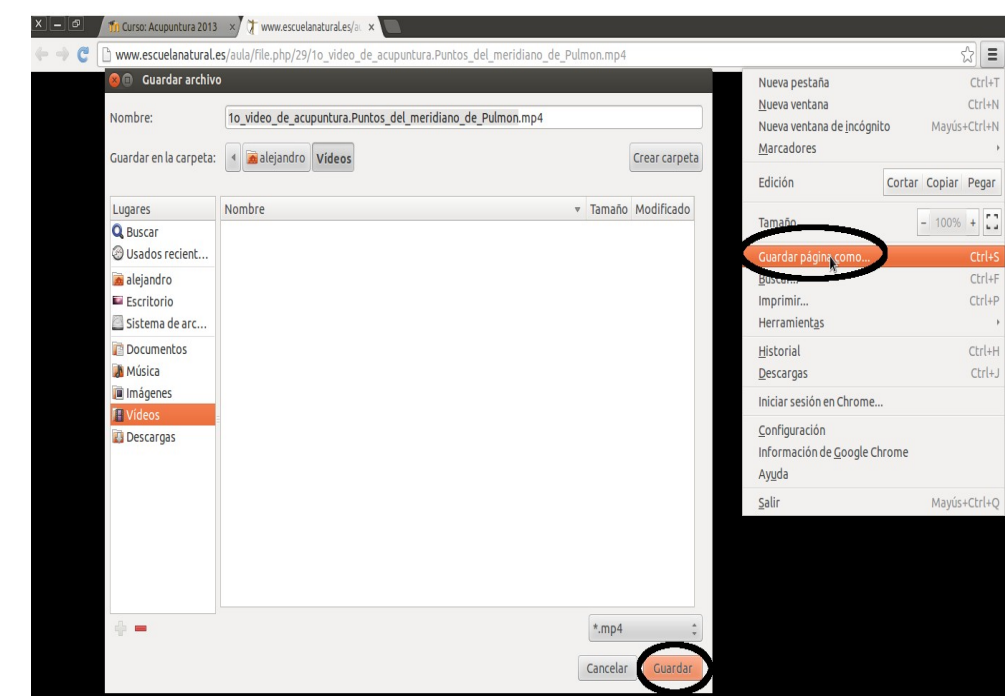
Curso: Acupuntura 2013 ×
www.escuelanatural.es/a ×

www.escuelanatural.es/aula/file.php/29/1o_video_de_acupuntura.Puntos_del_meridiano_de_Pulmon.mp4

Guardar archivo

Nombre: 1o_video_de_acupuntura.Puntos_del_meridiano_de_Pulmon.mp4

Guardar en la carpeta: alejandro Vídeos Crear carpeta

| Lugares | Nombre | Tamaño | Modificado |
|---|---|---|---|

Buscar
Usados recient...
alejandro
Escritorio
Sistema de arc...
Documentos
Música
Imágenes
Vídeos
Descargas

*.mp4

Cancelar Guardar

Nueva pestaña Ctrl+T
Nueva ventana Ctrl+N
Nueva ventana de incógnito Mayús+Ctrl+N
Marcadores
Edición Cortar Copiar Pegar
Tamaño - 100% +
Guardar página como... Ctrl+S
Buscar... Ctrl+F
Imprimir... Ctrl+P
Herramientas
Historial Ctrl+H
Descargas Ctrl+J
Iniciar sesión en Chrome...
Configuración
Información de Google Chrome
Ayuda
Salir Mayús+Ctrl+Q